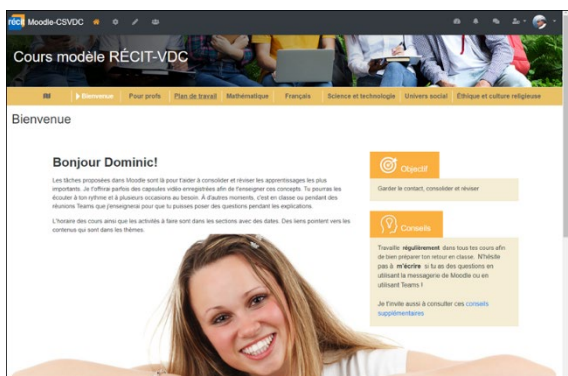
récit Moodle-CSVDC

Cours modèle RÉCIT-VDC

Bienvenue | Pour profs | Plan de travail | Mathématique | Français | Science et technologie | Univers social | Éthique et culture religieuse

Bienvenue

Bonjour Dominic!

Les tâches proposées dans Moodle sont là pour t'aider à consolider et réviser tes apprentissages les plus importants. Je t'offrirai parfois des capsules vidéo enregistrées afin de t'enseigner ces concepts. Tu pourras les écouter à ton rythme et à plusieurs occasions au besoin. À d'autres moments, c'est en classe ou pendant des réunions Teams que j'enseignerai pour que tu puisses poser des questions pendant les explications.

L'horaire des cours ainsi que les activités à faire sont dans les sections avec des dates. Des liens pointent vers les contenus qui sont dans les thèmes.

Objectif

Garder le contact, consolider et réviser

Conseils

Travaille régulièrement dans tous tes cours afin de bien préparer ton retour en classe. N'hésite pas à m'écrire si tu as des questions en utilisant la messagerie de Moodle ou en utilisant Teams !

Je t'invite aussi à consulter ces conseils supplémentaires